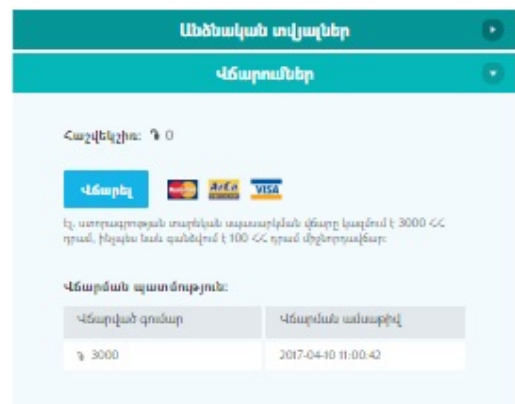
Անձնական տվյալներ

Վճարումներ

Հաշվեկշիռ: ֏ 0

Վճարել

MasterCard ArCa VISA

Էլ. ստորագրության տարեկան սպասարկման վճարը կազմում է 3000 ՀՀ դրամ, ինչպես նաև գանձվում է 100 ՀՀ դրամ միջնորդավճար:

Վճարման պատմություն:

| Վճարված գումար | Վճարման ամսաթիվ |
|---|---|
| ֏ 3000 | 2017-04-10 11:00:42 |